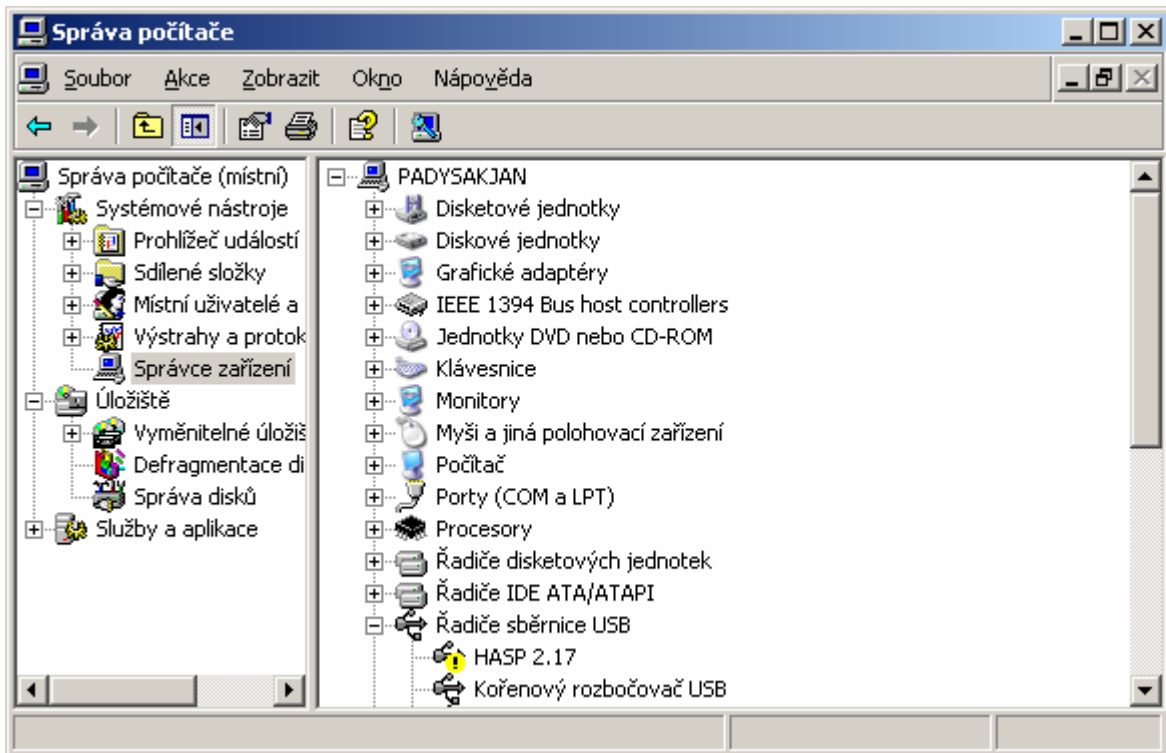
Správa počítače

Soubor Akce Zobrazit Okno Nápověda

Správa počítače (místní)
Systémové nástroje
Prohlížeč událostí
Sdílené složky
Místní uživatelé a
Výstrahy a protok
Správce zařízení
Úložiště
Vyměnitelné úložiš
Defragmentace di
Správa disků
Služby a aplikace

PADYSAKJAN
Disketové jednotky
Diskové jednotky
Grafické adaptéry
IEEE 1394 Bus host controllers
Jednotky DVD nebo CD-ROM
Klávesnice
Monitory
Myši a jiná polohovací zařízení
Počítač
Porty (COM a LPT)
Procesory
Řadiče disketových jednotek
Řadiče IDE ATA/ATAPI
Řadiče sběrnice USB
HASP 2.17
Kořenový rozbočovač USB